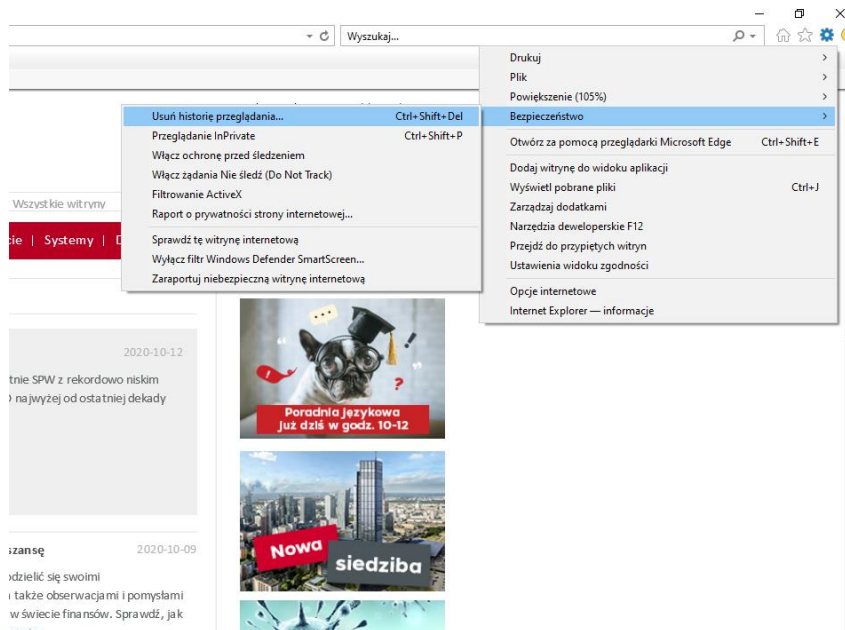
Wyszukaj...

Drukuj
Plik
Powiększenie (105%)
Bezpieczeństwo
Otwórz za pomocą przeglądarki Microsoft Edge Ctrl+Shift+E
Dodaj witrynę do widoku aplikacji
Wyświetl pobrane pliki Ctrl+J
Zarządzaj dodatkami
Narzędzia deweloperskie F12
Przejdź do przypiętych witryn
Ustawienia widoku zgodności
Opcje internetowe
Internet Explorer — informacje

Usuń historię przeglądania... Ctrl+Shift+Del
Przeglądanie InPrivate Ctrl+Shift+P
Włącz ochronę przed śledzeniem
Włącz żądania Nie śledź (Do Not Track)
Filtrowanie ActiveX
Raport o prywatności strony internetowej...
Sprawdź tę witrynę internetową
Wyłącz filtr Windows Defender SmartScreen...
Zaraportuj niebezpieczną witrynę internetową

Wszystkie witryny
cie | Systemy | D

2020-10-12
tnie SPW z rekordowo niskim
najwyżej od ostatniej dekady

szansę 2020-10-09
odzielić się swoimi
także obserwacjami i pomysłami
w świecie finansów. Sprawdź, jak

Poradnia językowa
już dziś w godz. 10-12

Nowa siedziba